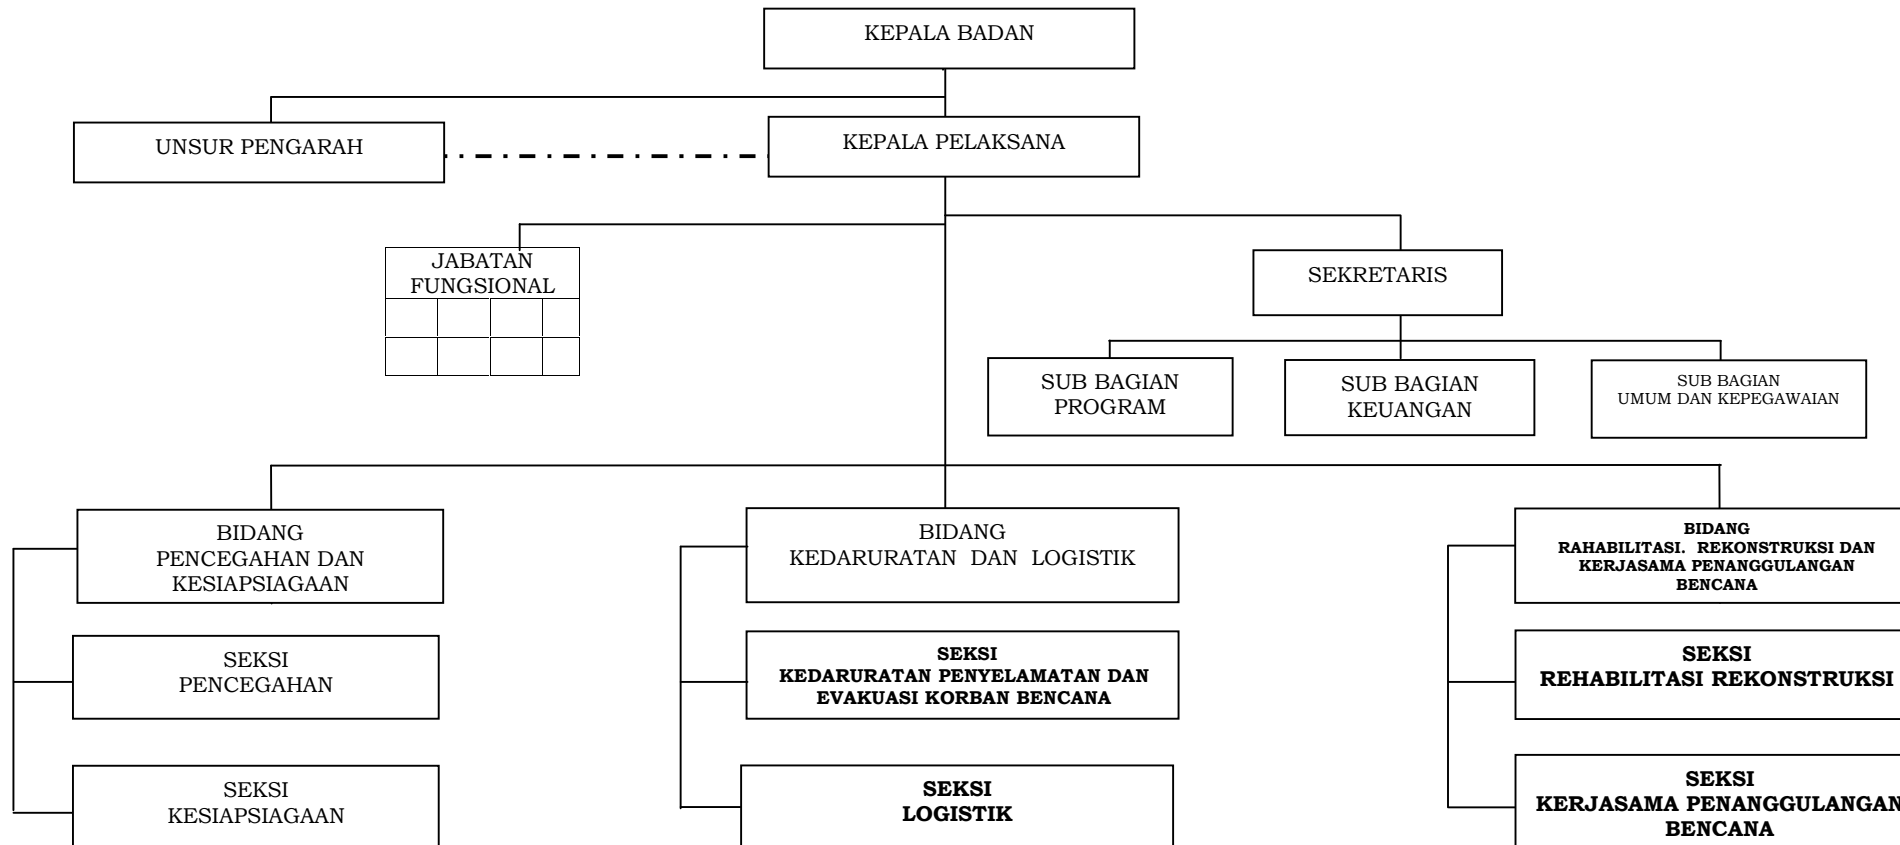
KEPALA BADAN

UNSUR PENGARAH

KEPALA PELAKSANA

JABATAN FUNGSIONAL

| | | | |
|---|---|---|---|
| | | | |

SEKRETARIS

SUB BAGIAN PROGRAM

SUB BAGIAN KEUANGAN

SUB BAGIAN UMUM DAN KEPEGAWAIAN

BIDANG PENCEGAHAN DAN KESIAPSIAGAAN

SEKSI PENCEGAHAN

SEKSI KESIAPSIAGAAN

BIDANG KEDARURATAN DAN LOGISTIK

SEKSI KEDARURATAN PENYELAMATAN DAN EVAKUASI KORBAN BENCANA

SEKSI LOGISTIK

BIDANG RAHABILITASI. REKONSTRUKSI DAN KERJASAMA PENANGGULANGAN BENCANA

SEKSI REHABILITASI REKONSTRUKSI

SEKSI KERJASAMA PENANGGULANGAN BENCANA